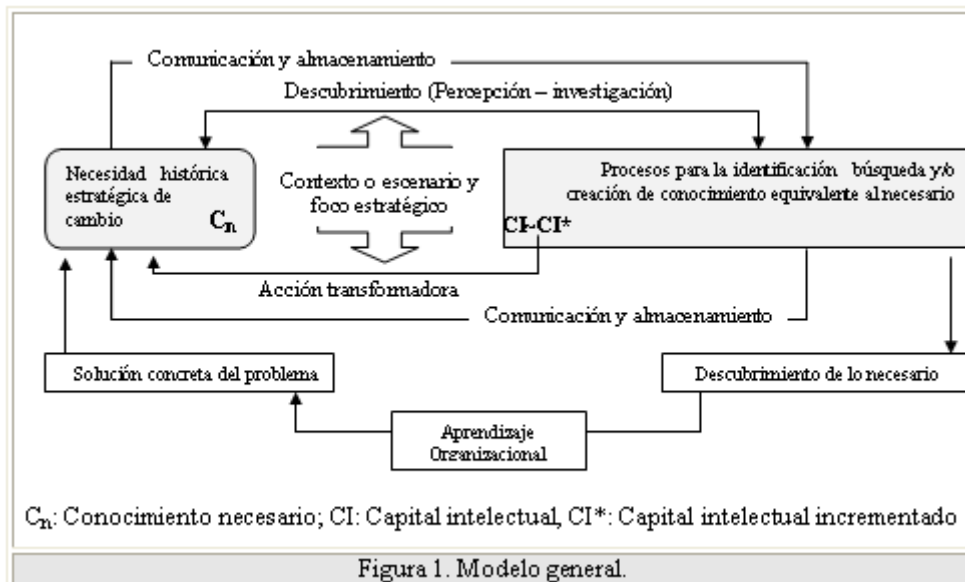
Comunicación y almacenamiento

Descubrimiento (Percepción – investigación)

Necesidad histórica estratégica de cambio $C_n$

Contexto o escenario y foco estratégico

Procesos para la identificación búsqueda y/o creación de conocimiento equivalente al necesario

CI-CI*

Acción transformadora

Comunicación y almacenamiento

Solución concreta del problema

Descubrimiento de lo necesario

Aprendizaje Organizacional

$C_n$: Conocimiento necesario; CI: Capital intelectual, CI*: Capital intelectual incrementado

Figura 1. Modelo general.